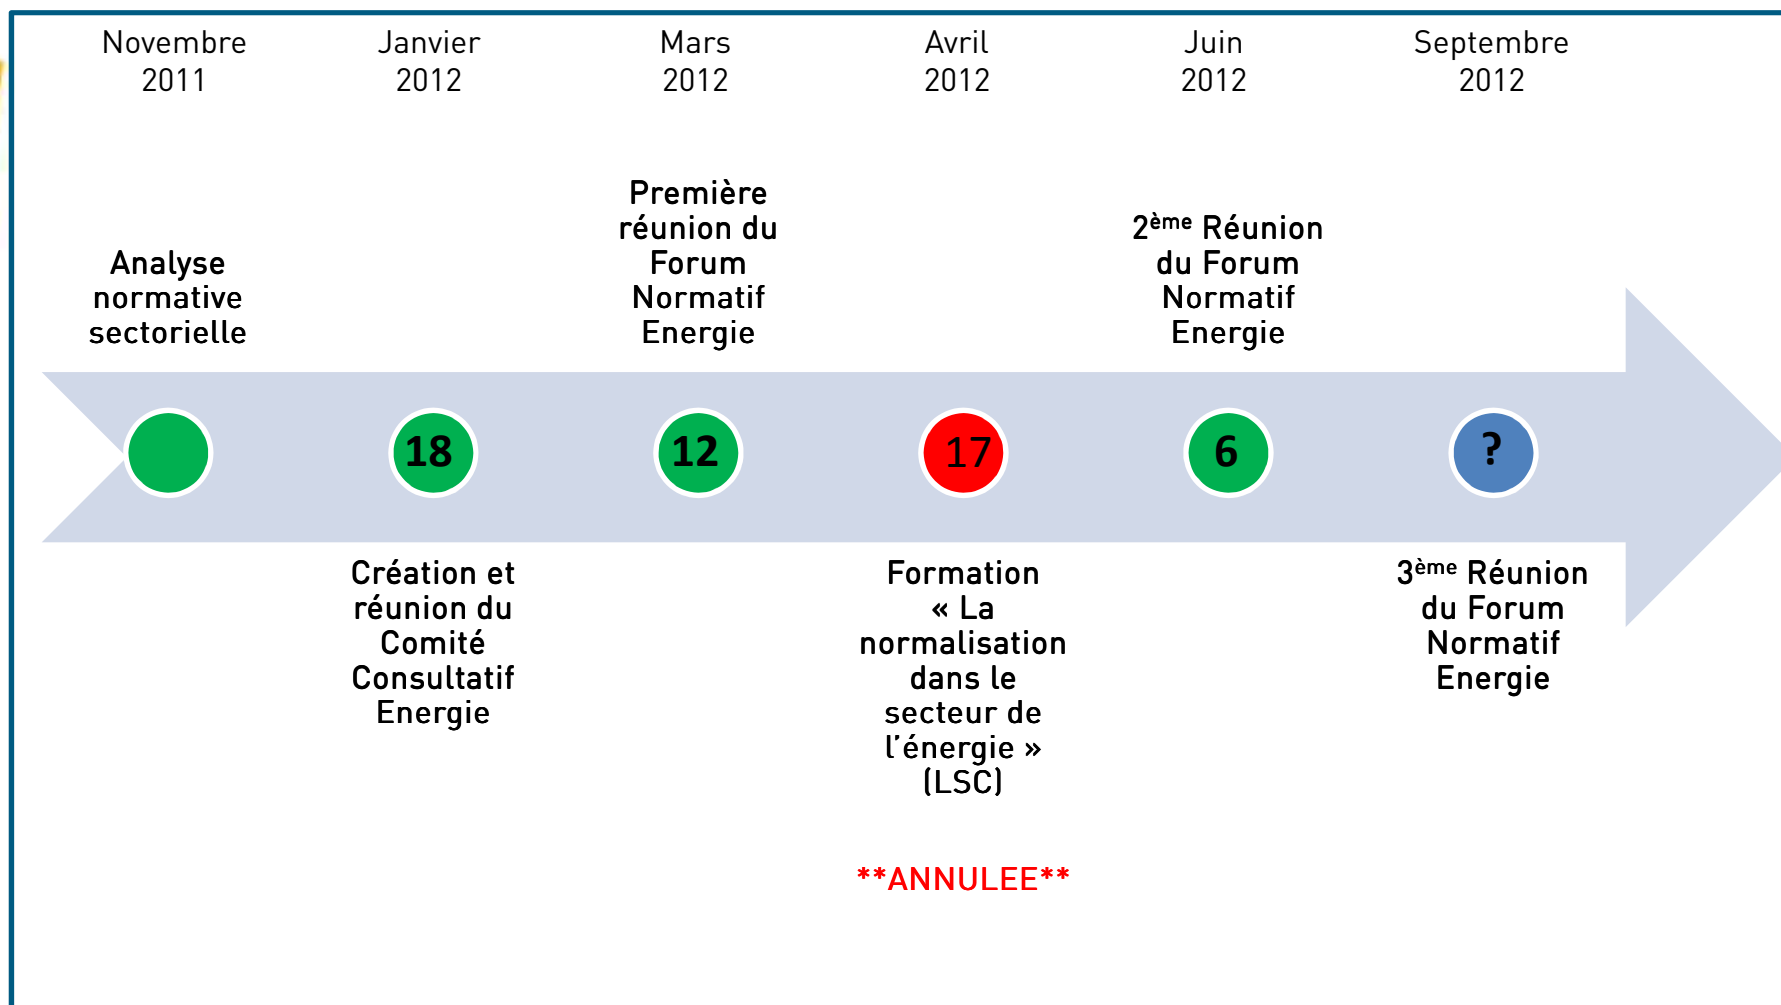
Novembre 2011

Janvier 2012

Mars 2012

Avril 2012

Juin 2012

Septembre 2012

Analyse normative sectorielle

Première réunion du Forum Normatif Energie

$2^{ème}$ Réunion du Forum Normatif Energie

18

12

17

6

?

Création et réunion du Comité Consultatif Energie

Formation « La normalisation dans le secteur de l'énergie » (LSC)

$3^{ème}$ Réunion du Forum Normatif Energie

**ANNULEE**